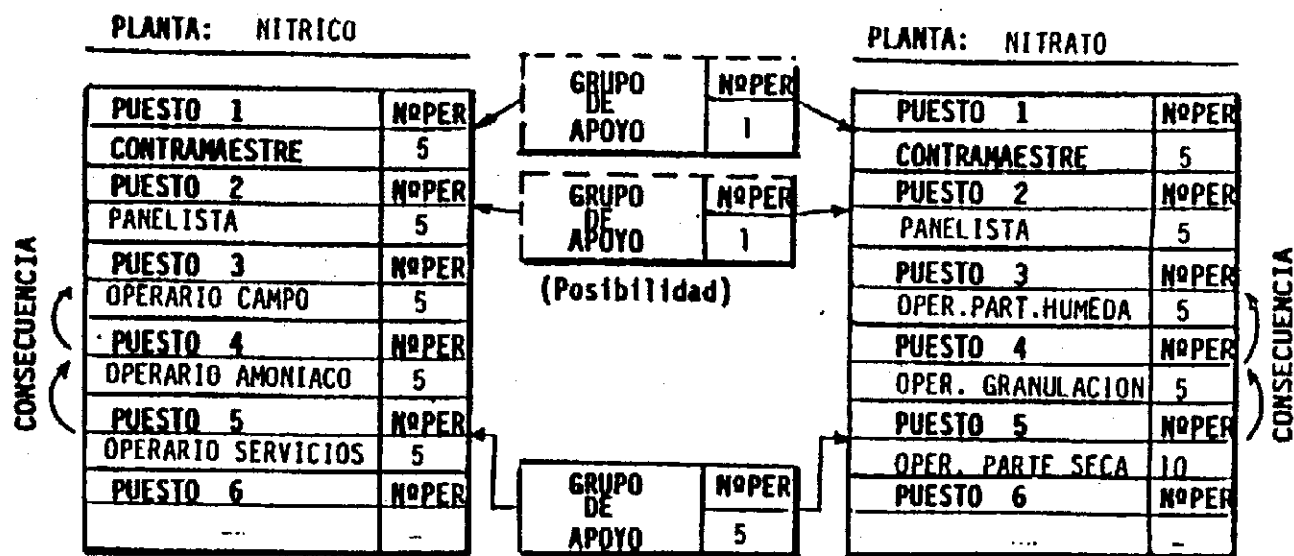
PLANTA: NITRICO

| PUESTO 1 | NºPER |
|---|---|
| CONTRAMAESTRE | 5 |
| PUESTO 2 | NºPER |
| PANELISTA | 5 |
| PUESTO 3 | NºPER |
| OPERARIO CAMPO | 5 |
| PUESTO 4 | NºPER |
| OPERARIO AMONIACO | 5 |
| PUESTO 5 | NºPER |
| OPERARIO SERVICIOS | 5 |
| PUESTO 6 | NºPER |
| ... | - |

CONSECUENCIA

| GRUPO DE APOYO | NºPER |
|---|---|
| | 1 |

| GRUPO DE APOYO | NºPER |
|---|---|
| | 1 |

(Posibilidad)

| GRUPO DE APOYO | NºPER |
|---|---|
| | 5 |

PLANTA: NITRATO

| PUESTO 1 | NºPER |
|---|---|
| CONTRAMAESTRE | 5 |
| PUESTO 2 | NºPER |
| PANELISTA | 5 |
| PUESTO 3 | NºPER |
| OPER.PART.HUMEDA | 5 |
| PUESTO 4 | NºPER |
| OPER. GRANULACION | 5 |
| PUESTO 5 | NºPER |
| OPER. PARTE SECA | 10 |
| PUESTO 6 | NºPER |
| .... | - |

CONSECUENCIA